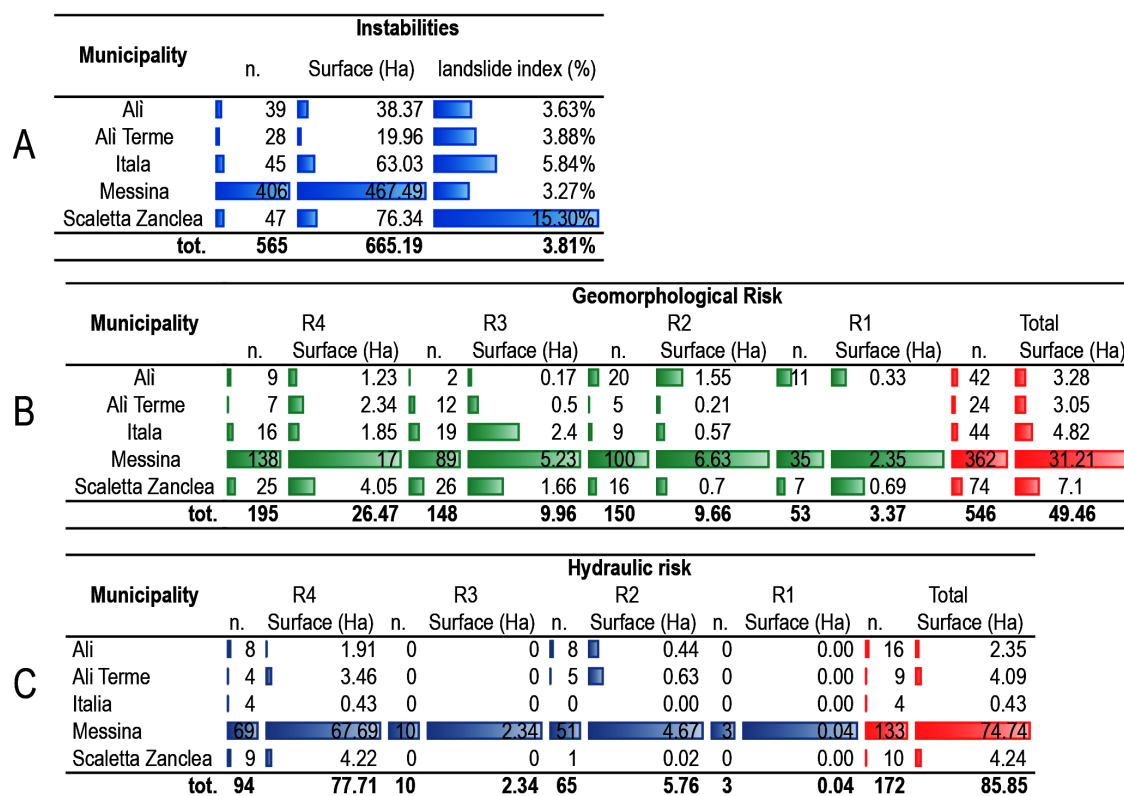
A

| Municipality | Instabilities n. | Surface (Ha) | landslide index (%) |
|---|---|---|---|
| Alì | 39 | 38.37 | 3.63% |
| Alì Terme | 28 | 19.96 | 3.88% |
| Itala | 45 | 63.03 | 5.84% |
| Messina | 406 | 467.49 | 3.27% |
| Scaletta Zanclea | 47 | 76.34 | 15.30% |
| tot. | 565 | 665.19 | 3.81% |

B

Geomorphological Risk

| Municipality | R4 n. | R4 Surface (Ha) | R3 n. | R3 Surface (Ha) | R2 n. | R2 Surface (Ha) | R1 n. | R1 Surface (Ha) | Total n. | Total Surface (Ha) |
|---|---|---|---|---|---|---|---|---|---|---|
| Alì | 9 | 1.23 | 2 | 0.17 | 20 | 1.55 | 11 | 0.33 | 42 | 3.28 |
| Alì Terme | 7 | 2.34 | 12 | 0.5 | 5 | 0.21 | | | 24 | 3.05 |
| Itala | 16 | 1.85 | 19 | 2.4 | 9 | 0.57 | | | 44 | 4.82 |
| Messina | 138 | 17 | 89 | 5.23 | 100 | 6.63 | 35 | 2.35 | 362 | 31.21 |
| Scaletta Zanclea | 25 | 4.05 | 26 | 1.66 | 16 | 0.7 | 7 | 0.69 | 74 | 7.1 |
| tot. | 195 | 26.47 | 148 | 9.96 | 150 | 9.66 | 53 | 3.37 | 546 | 49.46 |

C

Hydraulic risk

| Municipality | R4 n. | R4 Surface (Ha) | R3 n. | R3 Surface (Ha) | R2 n. | R2 Surface (Ha) | R1 n. | R1 Surface (Ha) | Total n. | Total Surface (Ha) |
|---|---|---|---|---|---|---|---|---|---|---|
| Ali | 8 | 1.91 | 0 | 0 | 8 | 0.44 | 0 | 0.00 | 16 | 2.35 |
| Ali Terme | 4 | 3.46 | 0 | 0 | 5 | 0.63 | 0 | 0.00 | 9 | 4.09 |
| Italia | 4 | 0.43 | 0 | 0 | 0 | 0.00 | 0 | 0.00 | 4 | 0.43 |
| Messina | 69 | 67.69 | 10 | 2.34 | 51 | 4.67 | 3 | 0.04 | 133 | 74.74 |
| Scaletta Zanclea | 9 | 4.22 | 0 | 0 | 1 | 0.02 | 0 | 0.00 | 10 | 4.24 |
| tot. | 94 | 77.71 | 10 | 2.34 | 65 | 5.76 | 3 | 0.04 | 172 | 85.85 |